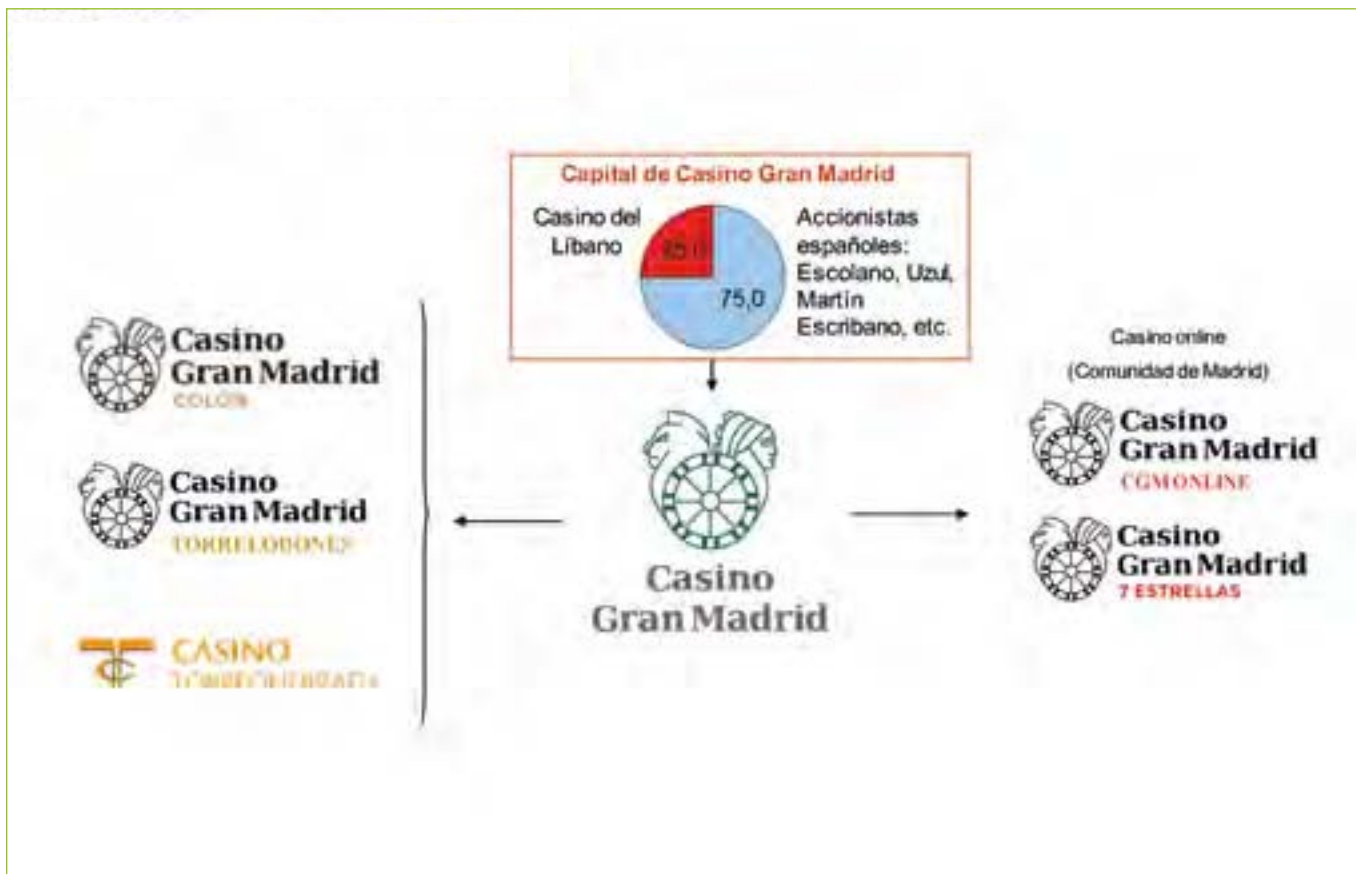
Capital de Casino Gran Madrid

Casino del Líbano

25,0

75,0

Accionistas españoles: Escolano, Uzul, Martín Escribano, etc.

Casino Gran Madrid
COLÓN

Casino Gran Madrid
TORRELODONES

CASINO
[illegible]

Casino Gran Madrid

Casino online
(Comunidad de Madrid)

Casino Gran Madrid
CGMONLINE

Casino Gran Madrid
7 ESTRELLAS